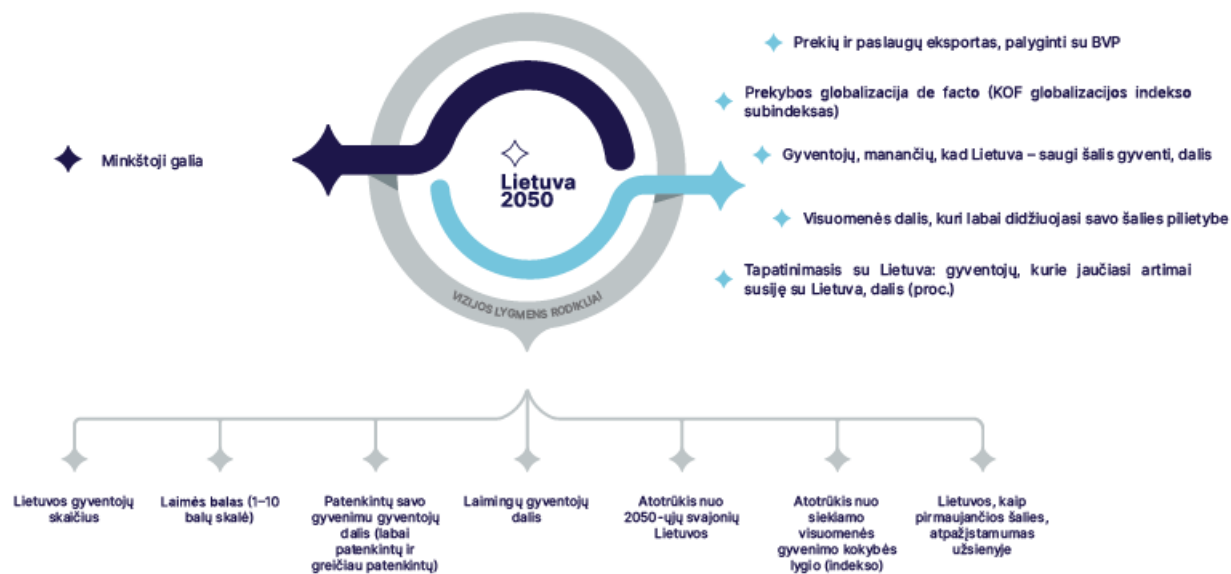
Minkštoji galia

Lietuva 2050

VIZIJOS LYGMENS RODIKLIAI

Prekių ir paslaugų eksportas, palyginti su BVP

Prekybos globalizacija de facto (KOF globalizacijos indekso subindeksas)

Gyventojų, manančių, kad Lietuva – saugi šalis gyventi, dalis

Visuomenės dalis, kuri labai didžiuojasi savo šalies pilietybe

Tapatinimasis su Lietuva: gyventojų, kurie jaučiasi artimai susiję su Lietuva, dalis (proc.)

Lietuvos gyventojų skaičius

Laimės balas (1–10 balų skalė)

Patenkintų savo gyvenimu gyventojų dalis (labai patenkintų ir greičiau patenkintų)

Laimingų gyventojų dalis

Atotrūkis nuo 2050-ųjų svajonių Lietuvos

Atotrūkis nuo siekiamo visuomenės gyvenimo kokybės lygio (indekso)

Lietuvos, kaip pirmaujančios šalies, atpažįstamumas užsienyje